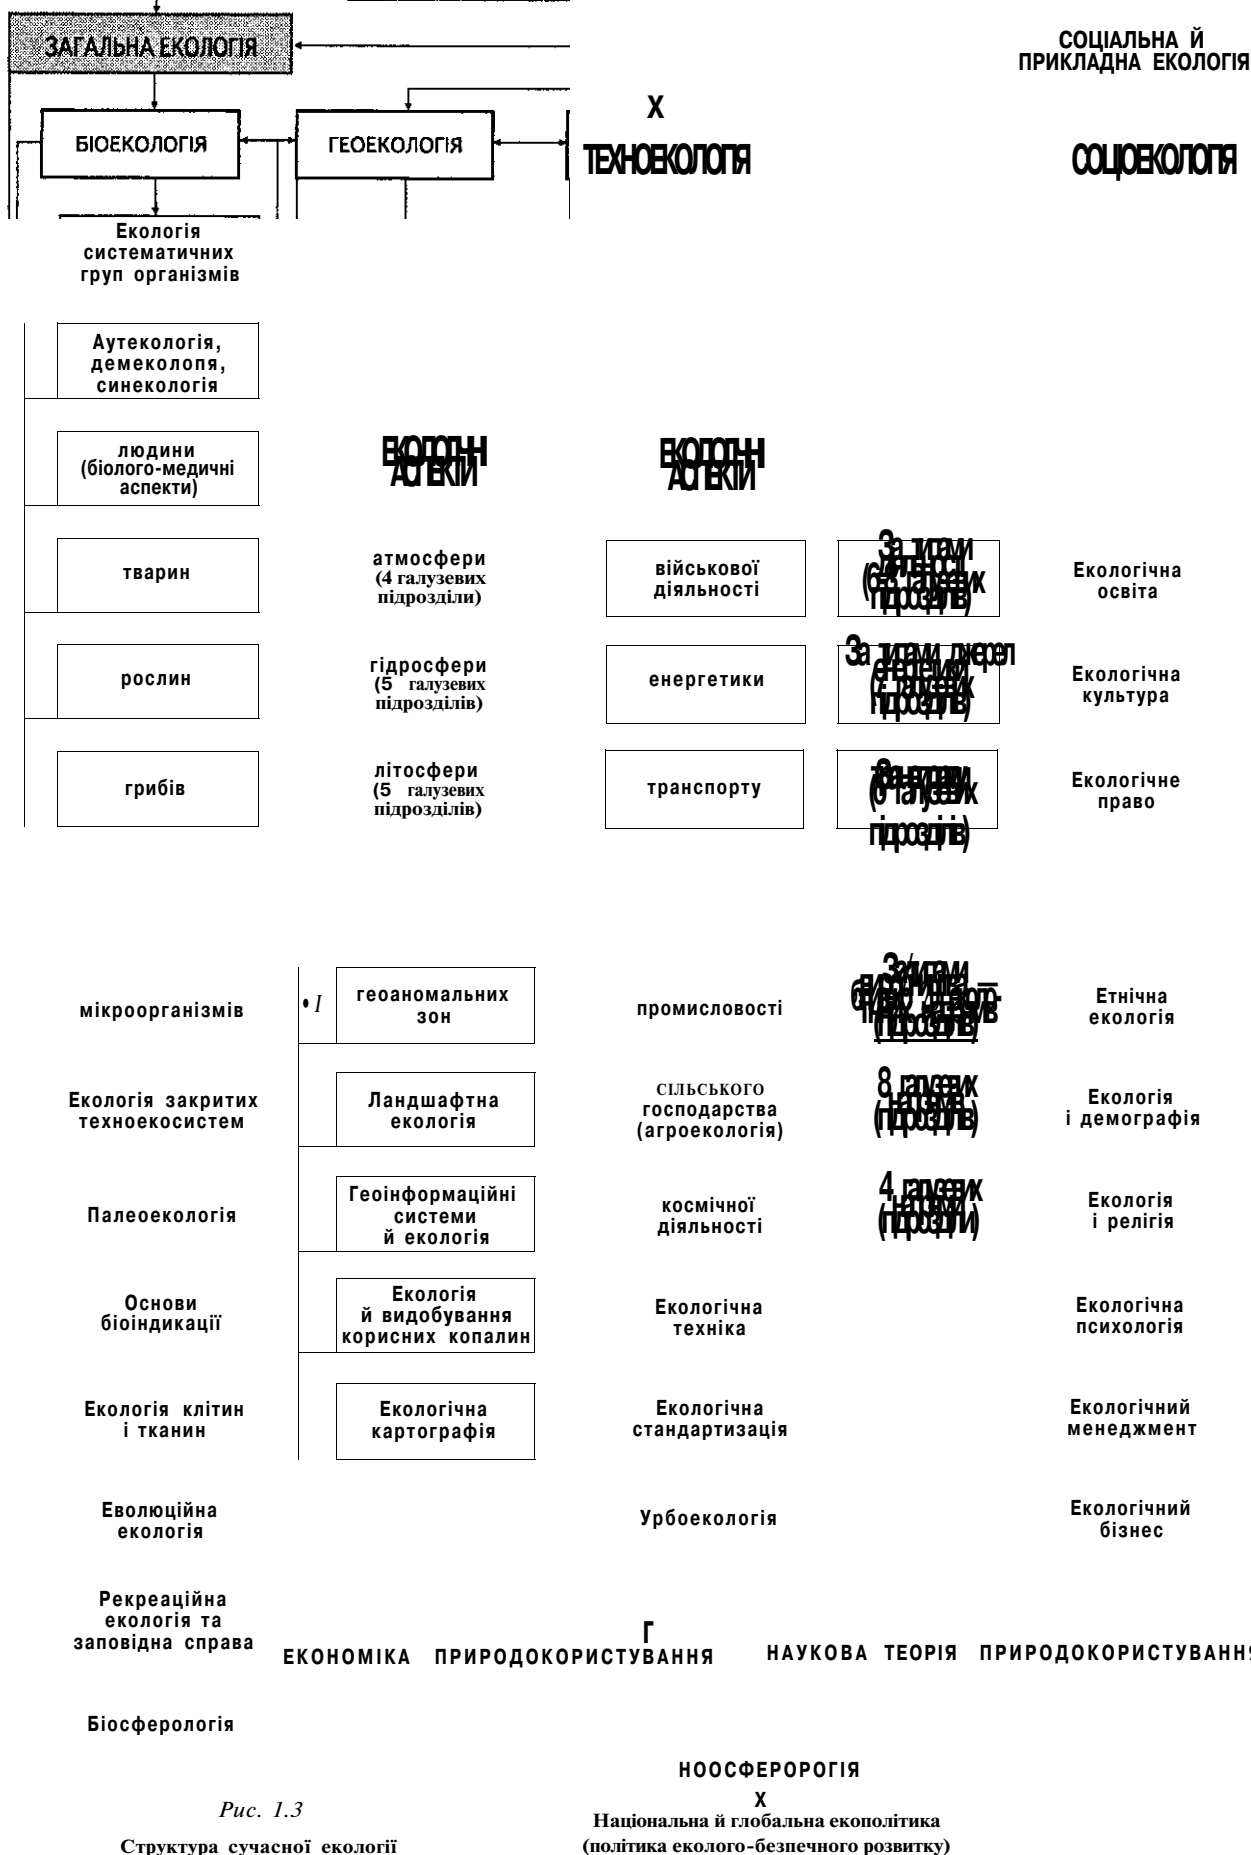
ЗАГАЛЬНА ЕКОЛОГІЯ

СОЦІАЛЬНА Й ПРИКЛАДНА ЕКОЛОГІЯ

Х

БІОЕКОЛОГІЯ

ГЕОЕКОЛОГІЯ

ТЕХНОЕКОЛОГІЯ

СОЦІОЕКОЛОГІЯ

Екологія систематичних груп організмів

Аутекологія, демеколопя, синекологія

людини (біолого-медичні аспекти)

ЕКОЛОГІЧНІ АСПЕКТИ

ЕКОЛОГІЧНІ АСПЕКТИ

тварин

атмосфери (4 галузевих підрозділи)

військової діяльності

За типами діяльності (без галузевих підрозділів)

Екологічна освіта

рослин

гідросфери (5 галузевих підрозділів)

енергетики

За типами джерел енергетики (6 галузевих підрозділів)

Екологічна культура

грибів

літосфери (5 галузевих підрозділів)

транспорту

За типами (6 галузевих підрозділів)

Екологічне право

мікроорганізмів

• I

геоаномальних зон

промисловості

За типами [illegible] (підрозділів)

Етнічна екологія

Екологія закритих техноекосистем

Ландшафтна екологія

сільського господарства (агроекологія)

8 галузевих (підрозділів)

Екологія і демографія

Палеоекологія

Геоінформаційні системи й екологія

космічної діяльності

4 галузевих (підрозділи)

Екологія і релігія

Основи біоіндикації

Екологія й видобування корисних копалин

Екологічна техніка

Екологічна психологія

Екологія клітин і тканин

Екологічна картографія

Екологічна стандартизація

Екологічний менеджмент

Еволюційна екологія

Урбоекологія

Екологічний бізнес

Рекреаційна екологія та заповідна справа

Г

ЕКОНОМІКА ПРИРОДОКОРИСТУВАННЯ

НАУКОВА ТЕОРІЯ ПРИРОДОКОРИСТУВАННЯ

Біосферологія

НООСФЕРОРОГІЯ

Х

Рис. 1.3

Структура сучасної екології

Національна й глобальна екополітика (політика еколого-безпечного розвитку)